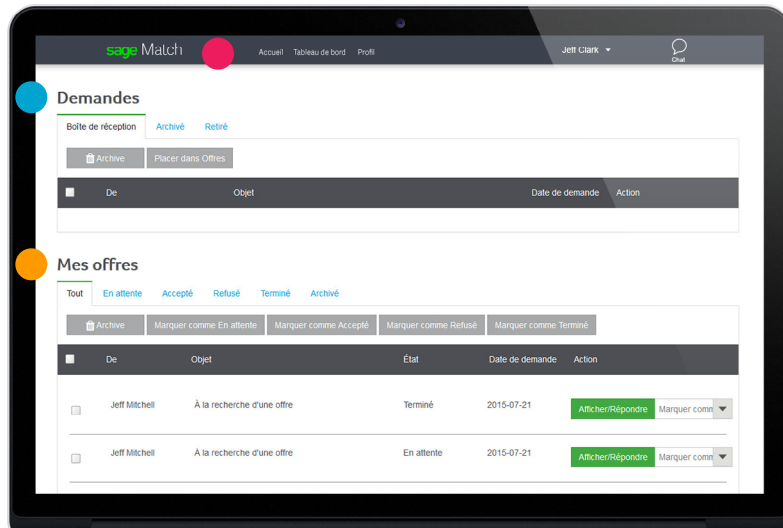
sage Match

Accueil Tableau de bord Profil

Jeff Clark

Chat

Demandes

Boîte de réception Archivé Retiré

Archive Placer dans Offres

| | De | Objet | Date de demande | Action |
|---|---|---|---|---|

Mes offres

Tout En attente Accepté Refusé Terminé Archivé

Archive Marquer comme En attente Marquer comme Accepté Marquer comme Refusé Marquer comme Terminé

| | De | Objet | État | Date de demande | Action |
|---|---|---|---|---|---|
| | Jeff Mitchell | À la recherche d'une offre | Terminé | 2015-07-21 | Afficher/Répondre Marquer comm |
| | Jeff Mitchell | À la recherche d'une offre | En attente | 2015-07-21 | Afficher/Répondre Marquer comm |